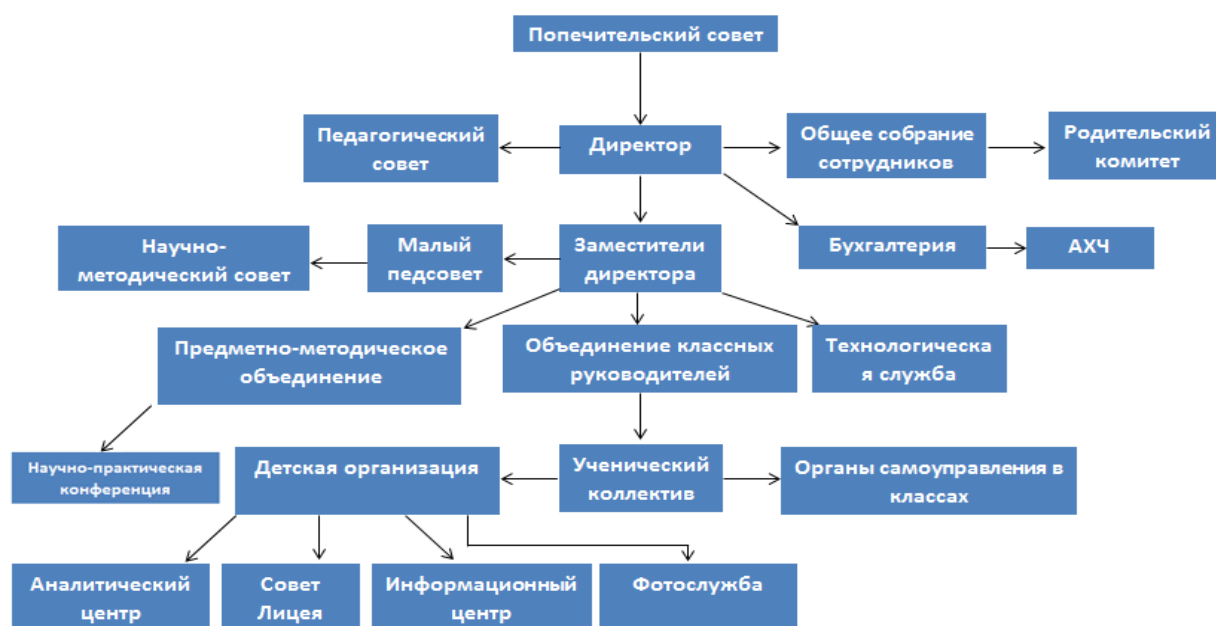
Попечительский совет

Педагогический совет

Директор

Общее собрание сотрудников

Родительский комитет

Научно-методический совет

Малый педсовет

Заместители директора

Бухгалтерия

АХЧ

Предметно-методическое объединение

Объединение классных руководителей

Технологическа я служба

Научно-практическая конференция

Детская организация

Ученический коллектив

Органы самоуправления в классах

Аналитический центр

Совет Лицея

Информационный центр

Фотослужба